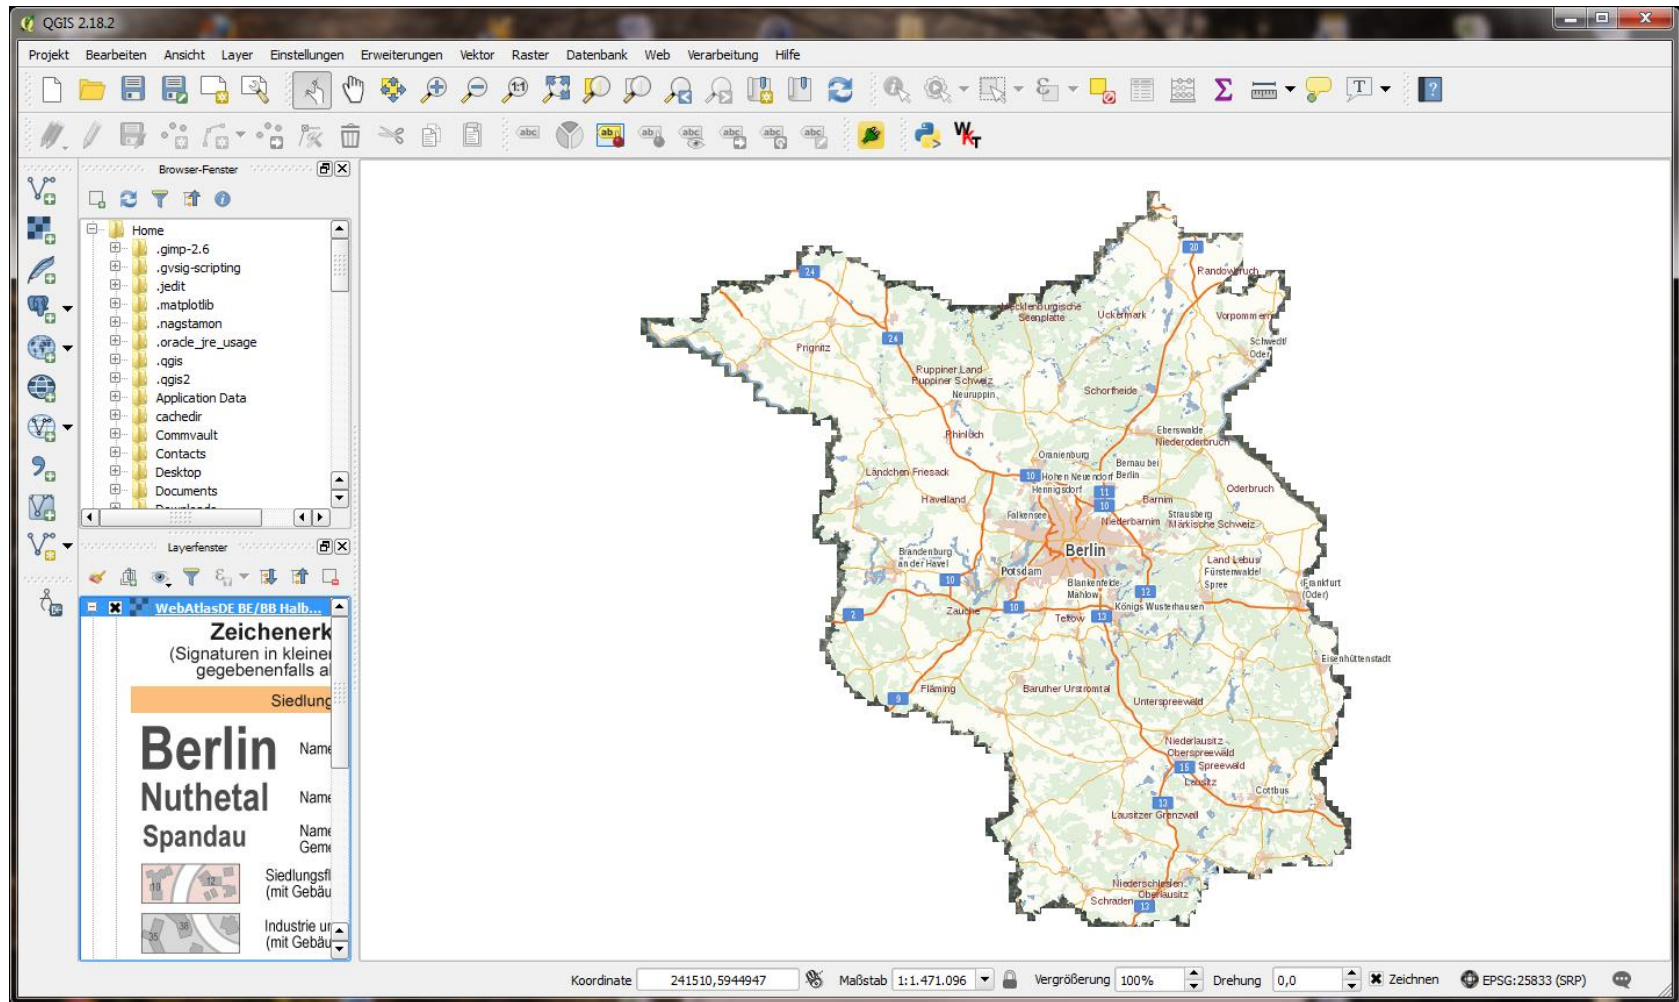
QGIS 2.18.2

Projekt Bearbeiten Ansicht Layer Einstellungen Erweiterungen Vektor Raster Datenbank Web Verarbeitung Hilfe

Browser-Fenster

Home
.gimp-2.6
.gvsig-scripting
.jedit
.matplotlib
.nagstamon
.oracle_jre_usage
.qgis
.qgis2
Application Data
cachedir
Commvault
Contacts
Desktop
Documents

Layerfenster

WebAtlasDE BE/BB Halb...

Zeichenerk
(Signaturen in kleine
gegebenenfalls a
Siedlung
Berlin Name
Nuthetal Name
Spandau Name Geme
Siedlungsfl (mit Gebäu
Industrie u (mit Gebäu

20
24
Randowbruch
Mecklenburgische Seenplatte
Uckermark
Vorpommern
Prignitz
24
Schwedt/ Oder
Ruppiner Land Ruppiner Schweiz
Neuruppin
Schorfheide
Rhinluch
Eberswalde
Niederoderbruch
Oranienburg
Bernau bei Berlin
Ländchen Friesack
10
Hohen Neuendorf
Hennigsdorf
11
Havelland
Barnim
Oderbruch
10
Falkensee
Niederbarnim
Strausberg Märkische Schweiz
Berlin
Brandenburg an der Havel
Potsdam
Land Lebus Fürstenwalde/ Spree
10
Blankenfelde-Mahlow
12
Frankfurt (Oder)
2
Zauche
10
Königs Wusterhausen
Teltow
13
Eisenhüttenstadt
9
Fläming
Baruther Urstromtal
Unterspreewald
Niederlausitz Oberspreewald
15
Spreewald
Lieberose
Cottbus
12
Lausitzer Grenzwall
Niederschlesien-Oberlausitz
Schraden
12

Koordinate 241510,5944947 Maßstab 1:1.471.096 Vergrößerung 100% Drehung 0,0 Zeichnen EPSG:25833 (SRP)